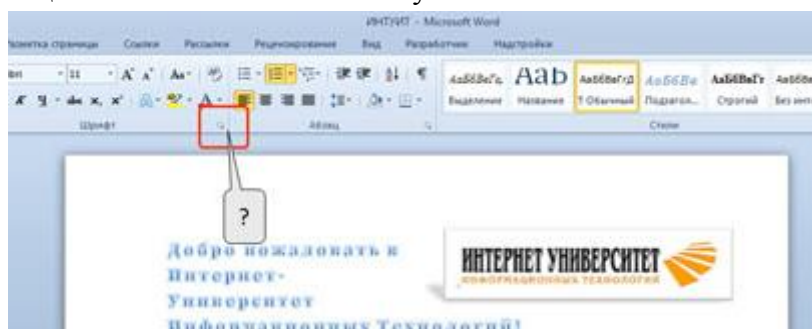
ИНТУИТ - Microsoft Word

Разметка страницы Ссылки Рассылки Рецензирование Вид Разработчик Надстройки

11

АаБбВвГг АаВ АаБбВвГгД АаБбВв АаБбВвГг АаБбВ

Выделение Название 1 Обычный Подзагол... Строгий Без инте

Шрифт Абзац Стили

?

Добро пожаловать в Интернет-Университет Информационных Технологий!

ИНТЕРНЕТ УНИВЕРСИТЕТ

ИНФОРМАЦИОННЫХ ТЕХНОЛОГИЙ